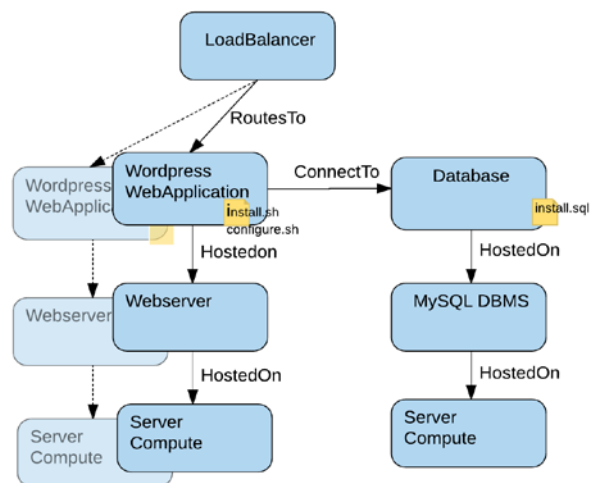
LoadBalancer

RoutesTo

Wordpress WebApplic

Wordpress WebApplication

install.sh
configure.sh

ConnectTo

Database

install.sql

Hostedon

HostedOn

Webserver

Webserver

MySQL DBMS

HostedOn

HostedOn

Server Compute

Server Compute

Server Compute